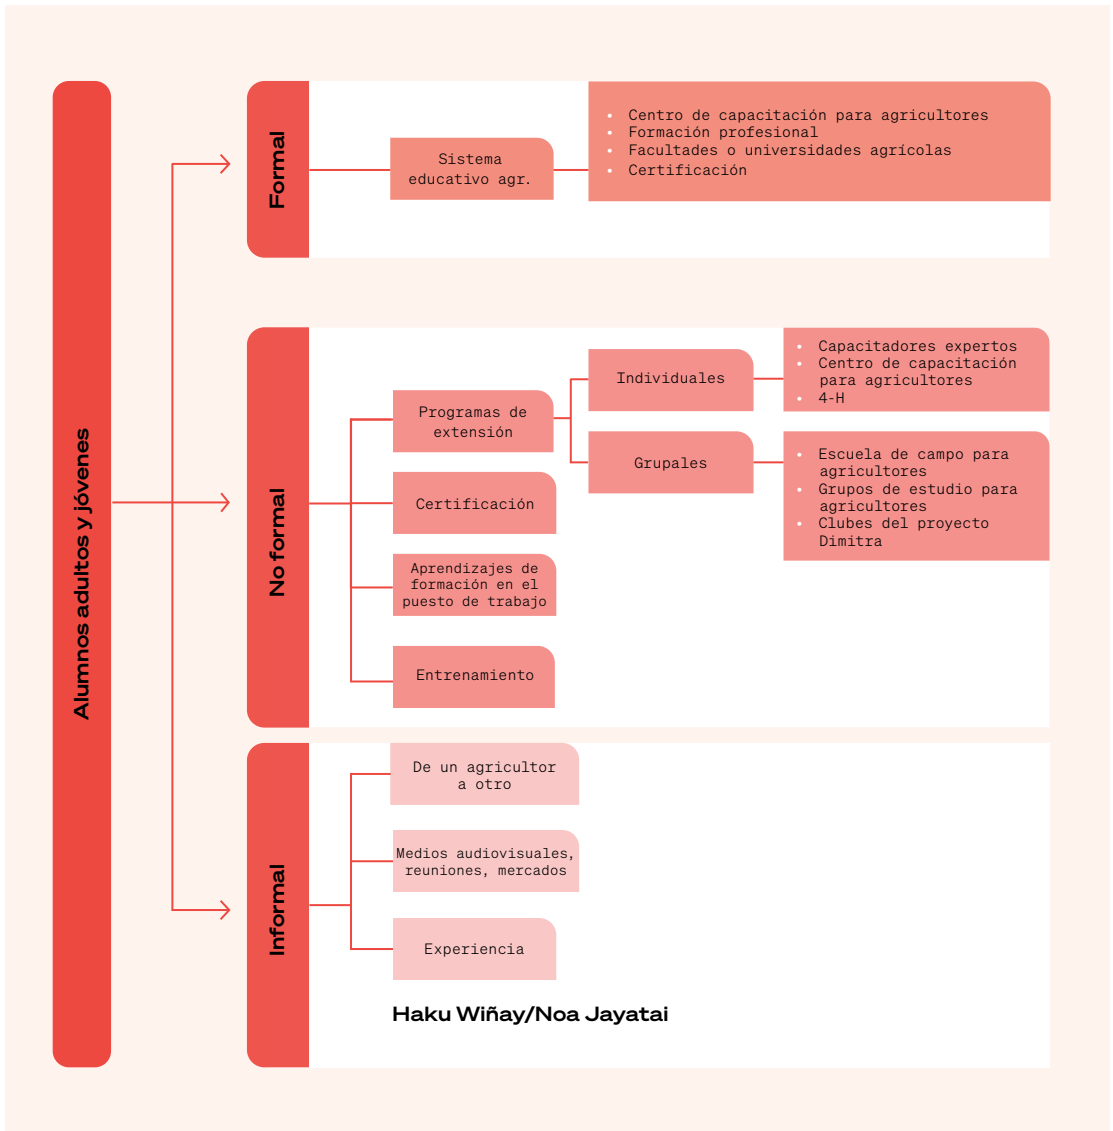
Alumnos adultos y jóvenes

Formal

Sistema educativo agr.

- Centro de capacitación para agricultores
- Formación profesional
- Facultades o universidades agrícolas
- Certificación

No formal

Programas de extensión

Individuales

- Capacitadores expertos
- Centro de capacitación para agricultores
- 4-H

Grupales

- Escuela de campo para agricultores
- Grupos de estudio para agricultores
- Clubes del proyecto Dimitra

Certificación

Aprendizajes de formación en el puesto de trabajo

Entrenamiento

Informal

De un agricultor a otro

Medios audiovisuales, reuniones, mercados

Experiencia

Haku Wiñay/Noa Jayatai